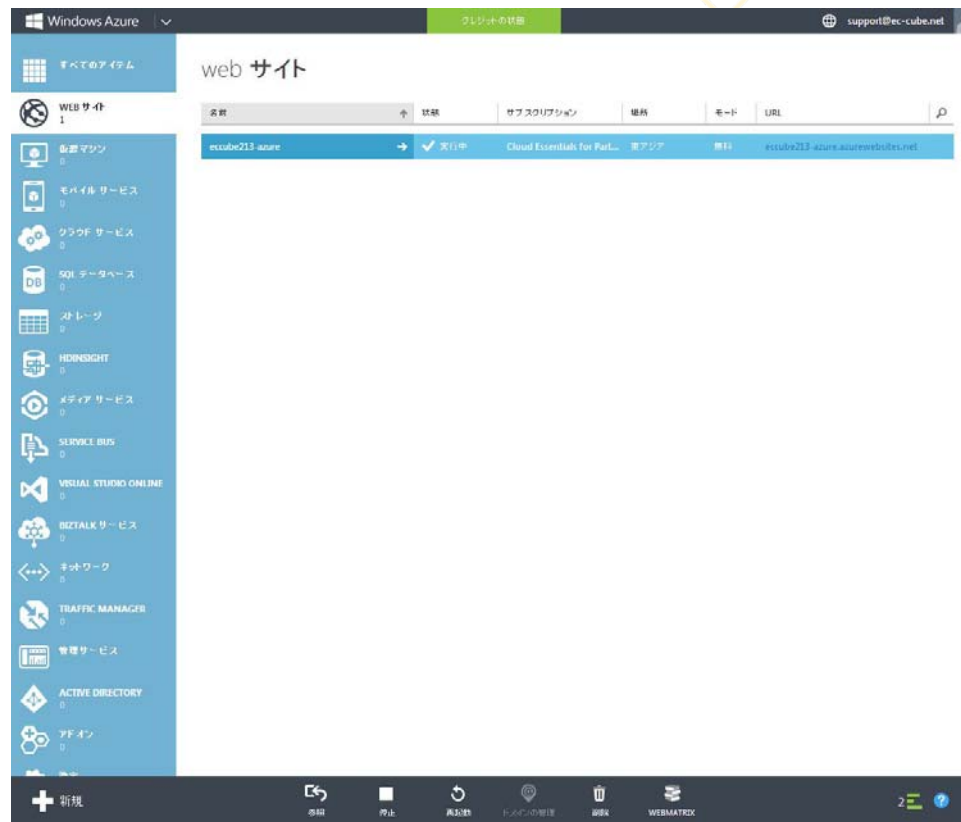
Windows Azure

クレジットの状態

support@ec-cube.net

すべてのアイテム

WEB サイト
1

仮想マシン
0

モバイル サービス
0

クラウド サービス
0

SQL データベース
0

ストレージ
0

HDINSIGHT
0

メディア サービス
0

SERVICE BUS
0

VISUAL STUDIO ONLINE
0

BIZTALK サービス
0

ネットワーク
0

TRAFFIC MANAGER
0

管理サービス
0

ACTIVE DIRECTORY
0

アドオン
0

web サイト

| 名前 | 状態 | サブスクリプション | 場所 | モード | URL |
|---|---|---|---|---|---|
| eccube213-azure | 実行中 | Cloud Essentials for Part... | 東アジア | 無料 | eccube213-azure.azurewebsites.net |

新規

参照

停止

再起動

ドメインの管理

削除

WEBMATRIX

2